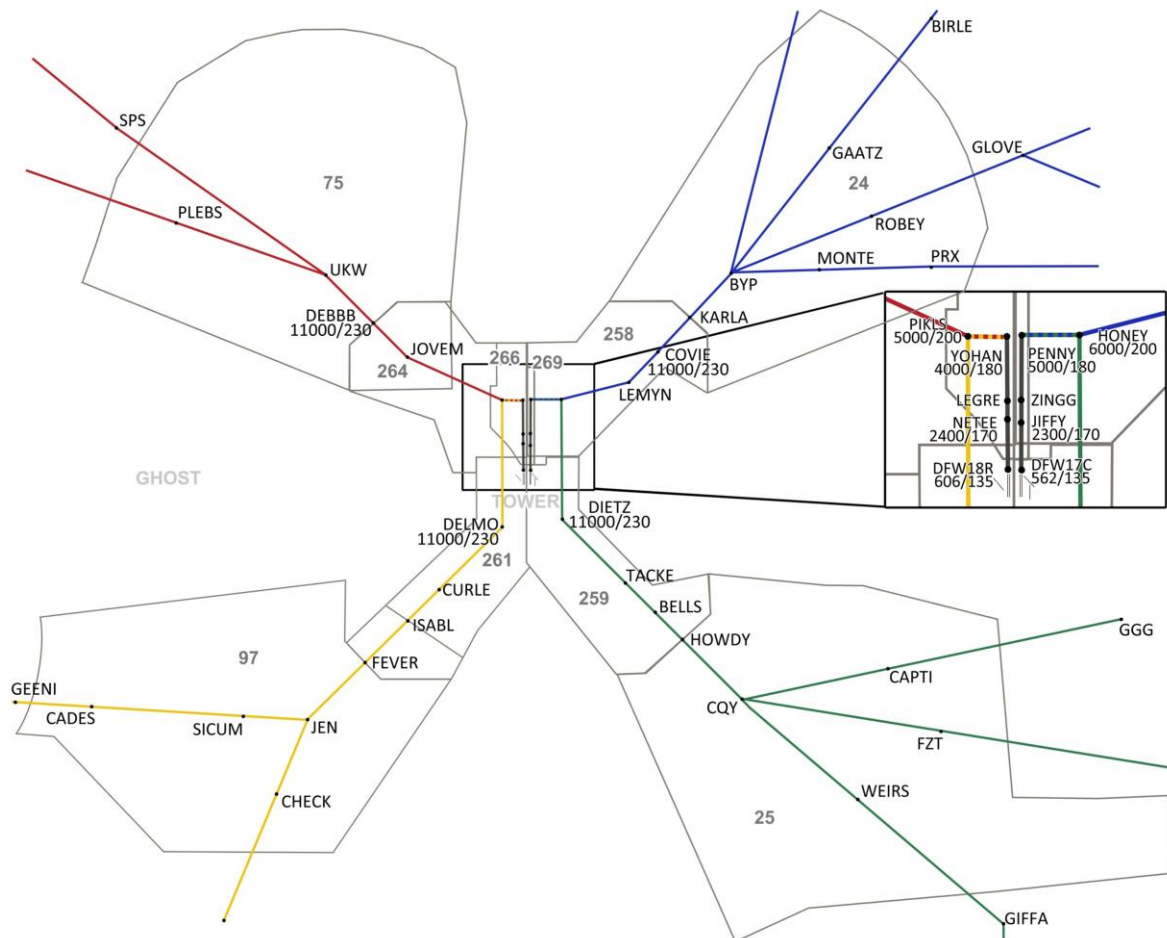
SPS
PLEBS
75
UKW
DEBBB
11000/230
JOVEM
264
266
269
258
KARLA
COVIE
11000/230
LEMYN
BIRLE
GAATZ
24
GLOVE
ROBEY
MONTE
PRX
BYP
PIKLS
5000/200
YOHAN
4000/180
PENNY
5000/180
HONEY
6000/200
LEGRE
ZINGG
NETEE
2400/170
JIFFY
2300/170
DFW18R
606/135
DFW17C
562/135
GHOST
TOWER
DELMO
11000/230
DIETZ
11000/230
261
CURLE
ISABL
97
FEVER
GEENI
CADES
SICUM
JEN
CHECK
259
TACKE
BELLS
HOWDY
GGG
CAPTI
CQY
FZT
WEIRS
25
GIFFA